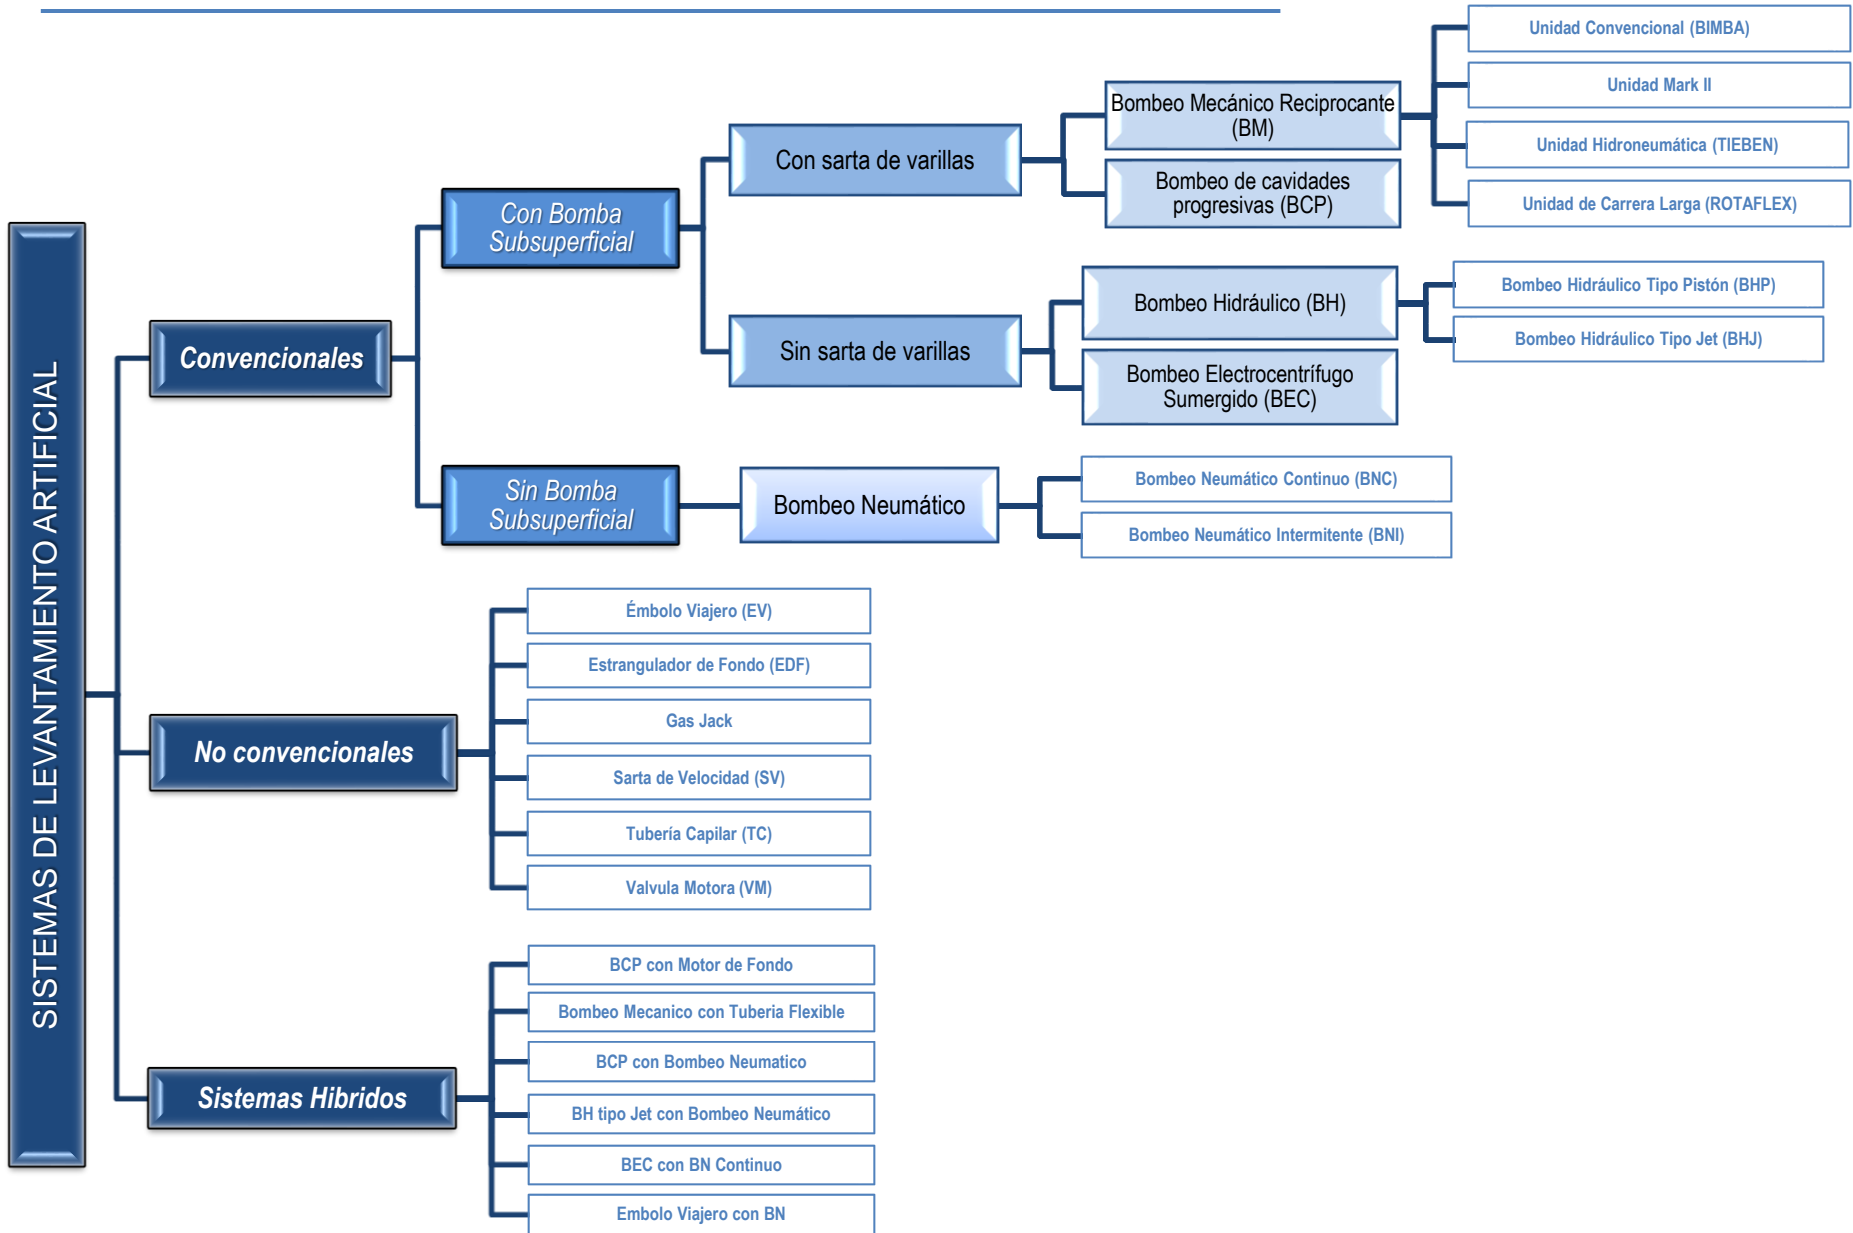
SISTEMAS DE LEVANTAMIENTO ARTIFICIAL

Convencionales

Con Bomba Subsuperficial

Con sarta de varillas

Bombeo Mecánico Reciprocante (BM)

Unidad Convencional (BIMBA)

Unidad Mark II

Unidad Hidroneumática (TIEBEN)

Unidad de Carrera Larga (ROTAFLEX)

Bombeo de cavidades progresivas (BCP)

Sin sarta de varillas

Bombeo Hidráulico (BH)

Bombeo Hidráulico Tipo Pistón (BHP)

Bombeo Hidráulico Tipo Jet (BHJ)

Bombeo Electrocentrífugo Sumergido (BEC)

Sin Bomba Subsuperficial

Bombeo Neumático

Bombeo Neumático Continuo (BNC)

Bombeo Neumático Intermitente (BNI)

No convencionales

Émbolo Viajero (EV)

Estrangulador de Fondo (EDF)

Gas Jack

Sarta de Velocidad (SV)

Tubería Capilar (TC)

Valvula Motora (VM)

Sistemas Hibridos

BCP con Motor de Fondo

Bombeo Mecanico con Tuberia Flexible

BCP con Bombeo Neumatico

BH tipo Jet con Bombeo Neumático

BEC con BN Continuo

Embolo Viajero con BN